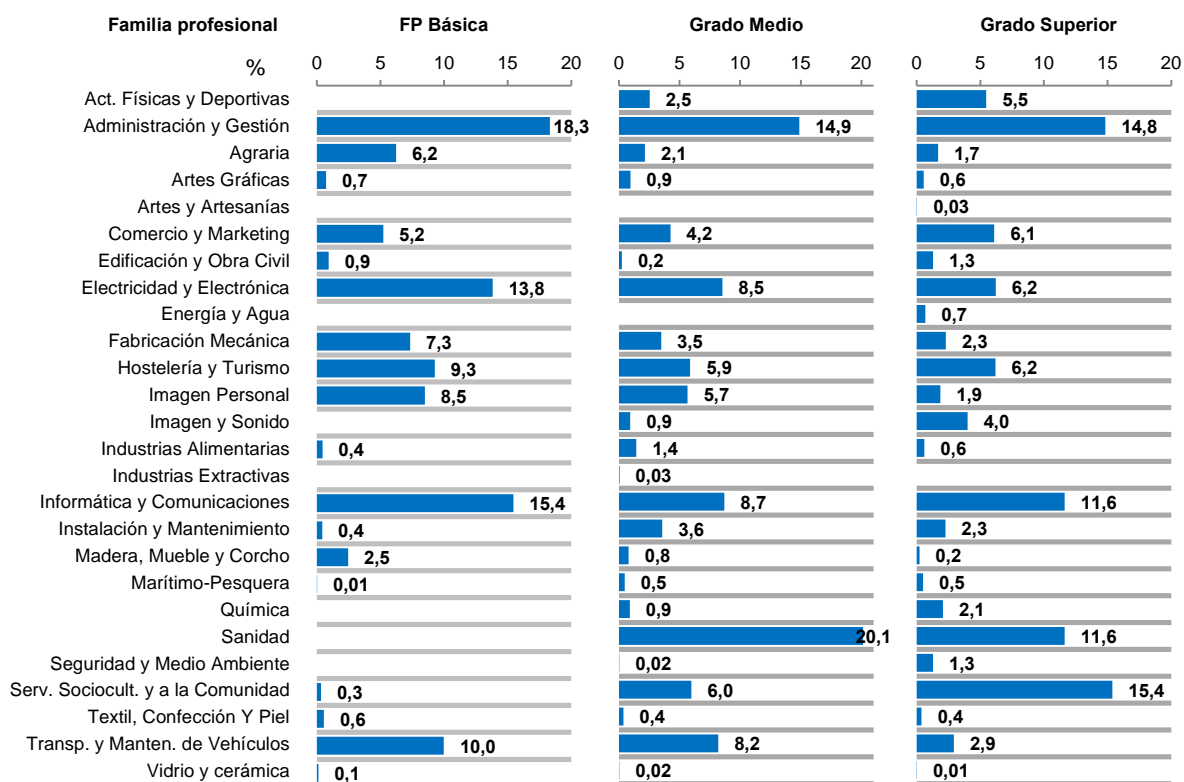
| Familia profesional | FP Básica | Grado Medio | Grado Superior |
|---|---|---|---|
| % | 0 5 10 15 20 | 0 5 10 15 20 | 0 5 10 15 20 |
| Act. Físicas y Deportivas | | 2,5 | 5,5 |
| Administración y Gestión | 18,3 | 14,9 | 14,8 |
| Agraria | 6,2 | 2,1 | 1,7 |
| Artes Gráficas | 0,7 | 0,9 | 0,6 |
| Artes y Artesanías | | | 0,03 |
| Comercio y Marketing | 5,2 | 4,2 | 6,1 |
| Edificación y Obra Civil | 0,9 | 0,2 | 1,3 |
| Electricidad y Electrónica | 13,8 | 8,5 | 6,2 |
| Energía y Agua | | | 0,7 |
| Fabricación Mecánica | 7,3 | 3,5 | 2,3 |
| Hostelería y Turismo | 9,3 | 5,9 | 6,2 |
| Imagen Personal | 8,5 | 5,7 | 1,9 |
| Imagen y Sonido | | 0,9 | 4,0 |
| Industrias Alimentarias | 0,4 | 1,4 | 0,6 |
| Industrias Extractivas | | 0,03 | |
| Informática y Comunicaciones | 15,4 | 8,7 | 11,6 |
| Instalación y Mantenimiento | 0,4 | 3,6 | 2,3 |
| Madera, Mueble y Corcho | 2,5 | 0,8 | 0,2 |
| Marítimo-Pesquera | 0,01 | 0,5 | 0,5 |
| Química | | 0,9 | 2,1 |
| Sanidad | | 20,1 | 11,6 |
| Seguridad y Medio Ambiente | | 0,02 | 1,3 |
| Serv. Sociocult. y a la Comunidad | 0,3 | 6,0 | 15,4 |
| Textil, Confección Y Piel | 0,6 | 0,4 | 0,4 |
| Transp. y Manten. de Vehículos | 10,0 | 8,2 | 2,9 |
| Vidrio y cerámica | 0,1 | 0,02 | 0,01 |